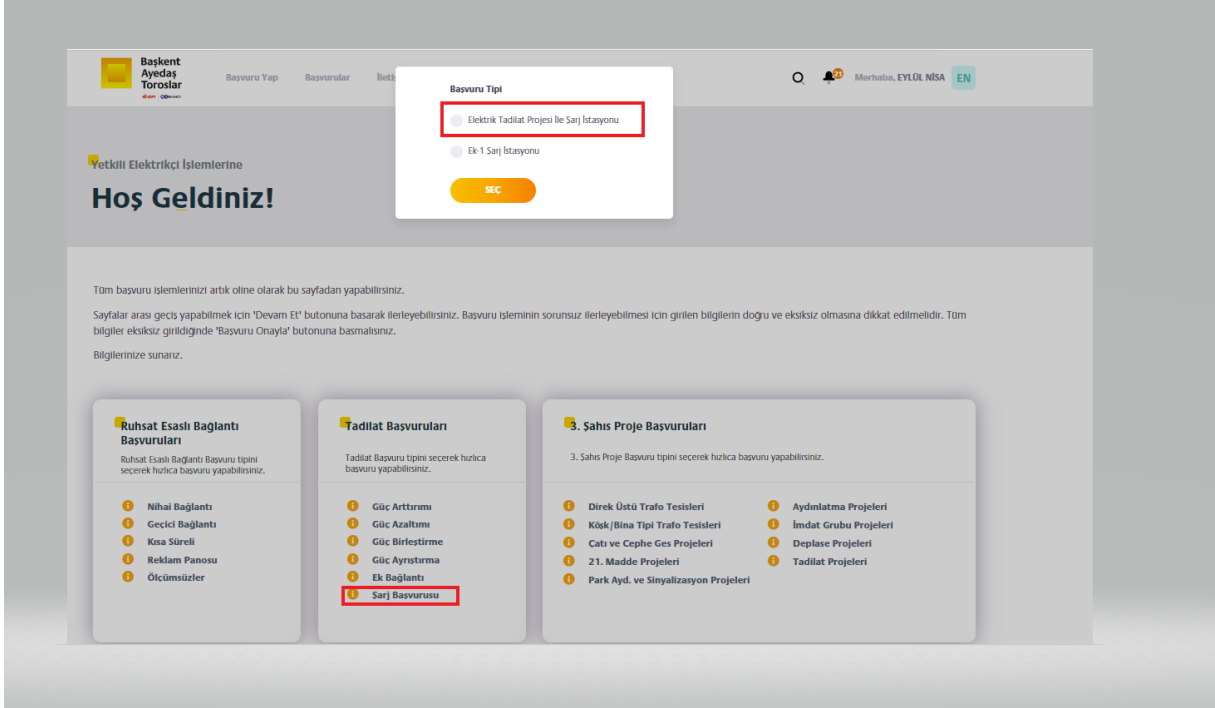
Başkent
Ayedaş
Toroslar

Başvuru Yap
Başvurular
İleti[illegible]

Merhaba, EYLÜL NİSA
EN

Başvuru Tipi

Elektrik Tadilat Projesi İle Şarj İstasyonu

Ek-1 Şarj İstasyonu

SEÇ

Yetkili Elektrikçi İşlemlerine

Hoş Geldiniz!

Tüm başvuru işlemlerinizi artık oline olarak bu sayfadan yapabilirsiniz.

Sayfalar arası geçiş yapabilmek için 'Devam Et' butonuna basarak ilerleyebilirsiniz. Başvuru işleminin sorunsuz ilerleyebilmesi için girilen bilgilerin doğru ve eksiksiz olmasına dikkat edilmelidir. Tüm bilgiler eksiksiz girildiğinde 'Başvuru Onayla' butonuna basmalısınız.

Bilgilerinize sunarız.

Ruhsat Esaslı Bağlantı Başvuruları

Ruhsat Esaslı Bağlantı Başvuru tipini seçerek hızlıca başvuru yapabilirsiniz.

Nihai Bağlantı
Geçici Bağlantı
Kısa Süreli
Reklam Panosu
Ölçümsüzler

Tadilat Başvuruları

Tadilat Başvuru tipini seçerek hızlıca başvuru yapabilirsiniz.

Güç Arttırımı
Güç Azaltımı
Güç Birleştirme
Güç Ayrıştırma
Ek Bağlantı
Şarj Başvurusu

3. Şahıs Proje Başvuruları

3. Şahıs Proje Başvuru tipini seçerek hızlıca başvuru yapabilirsiniz.

Direk Üstü Trafo Tesisleri
Köşk/Bina Tipi Trafo Tesisleri
Çatı ve Cephe Ges Projeleri
21. Madde Projeleri
Park Ayd. ve Sinyalizasyon Projeleri
Aydınlatma Projeleri
İmdat Grubu Projeleri
Deplase Projeleri
Tadilat Projeleri